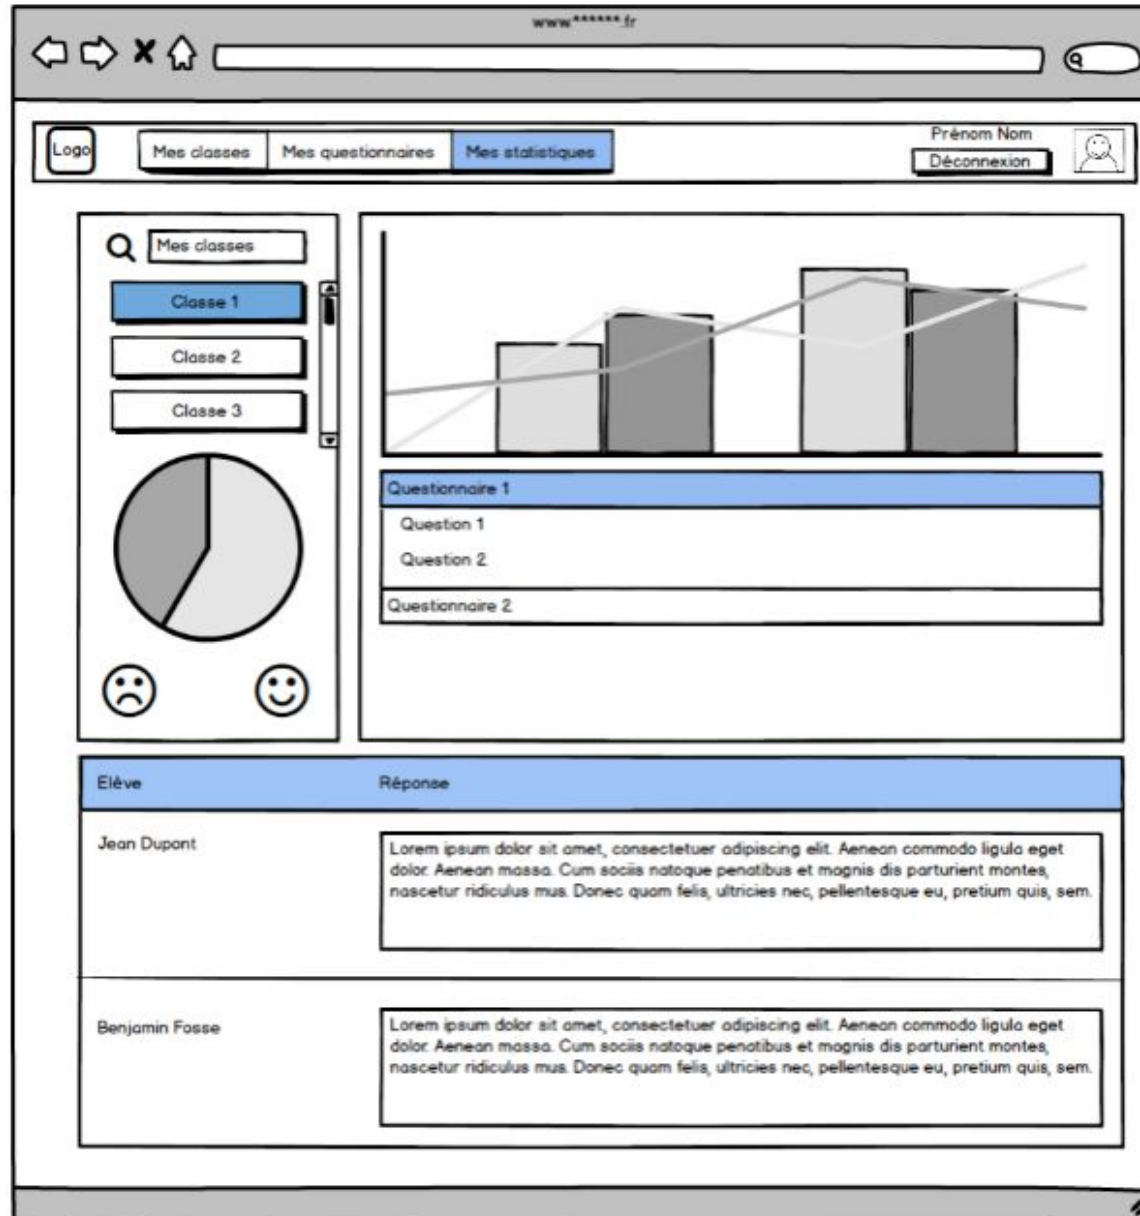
www.******.fr

Logo

Mes classes | Mes questionnaires | Mes statistiques

Prénom Nom
Déconnexion

Mes classes

Classe 1
Classe 2
Classe 3

Questionnaire 1
Question 1
Question 2
Questionnaire 2

| Elève | Réponse |
|---|---|
| Jean Dupont | Lorem ipsum dolor sit amet, consectetuer adipiscing elit. Aenean commodo ligula eget dolor. Aenean massa. Cum sociis natoque penatibus et magnis dis parturient montes, nascetur ridiculus mus. Donec quam felis, ultricies nec, pellentesque eu, pretium quis, sem. |
| Benjamin Fosse | Lorem ipsum dolor sit amet, consectetuer adipiscing elit. Aenean commodo ligula eget dolor. Aenean massa. Cum sociis natoque penatibus et magnis dis parturient montes, nascetur ridiculus mus. Donec quam felis, ultricies nec, pellentesque eu, pretium quis, sem. |